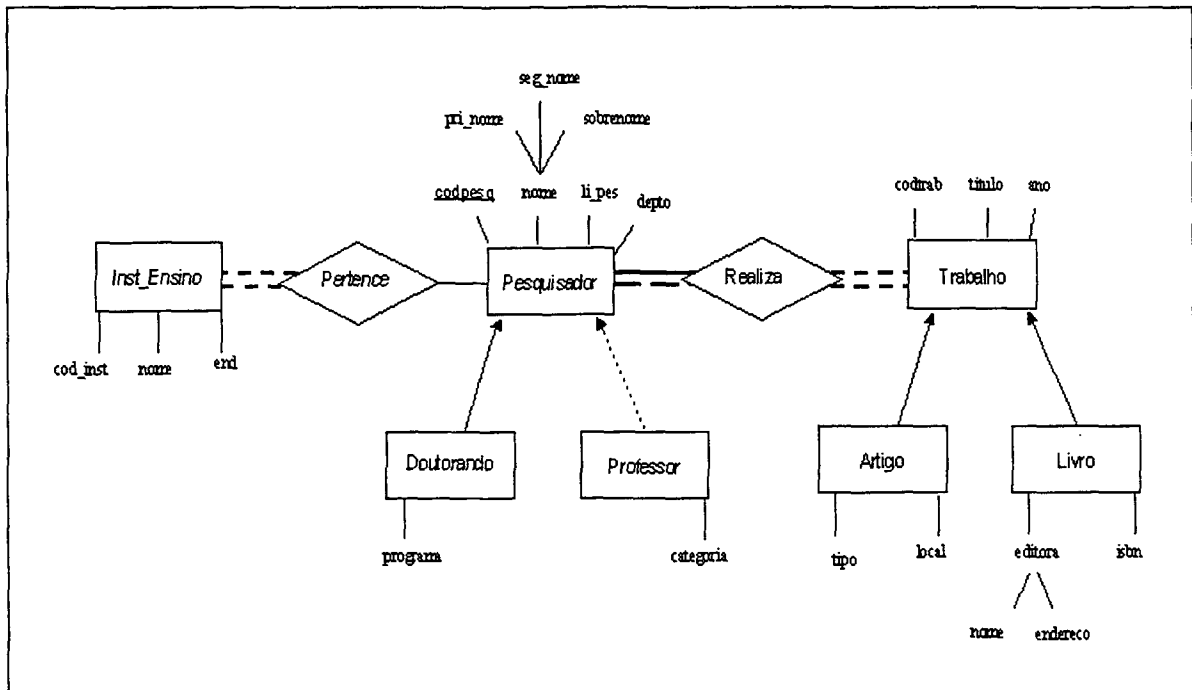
seg_nome
pri_nome
sobrenome
codpesq
nome
li_pes
depto
codtrab
titulo
ano
Inst_Ensino
Pertence
Pesquisador
Realiza
Trabalho
cod_inst
nome
end
Doutorando
Professor
Artigo
Livro
programa
categoria
tipo
local
editora
isbn
nome
endereco